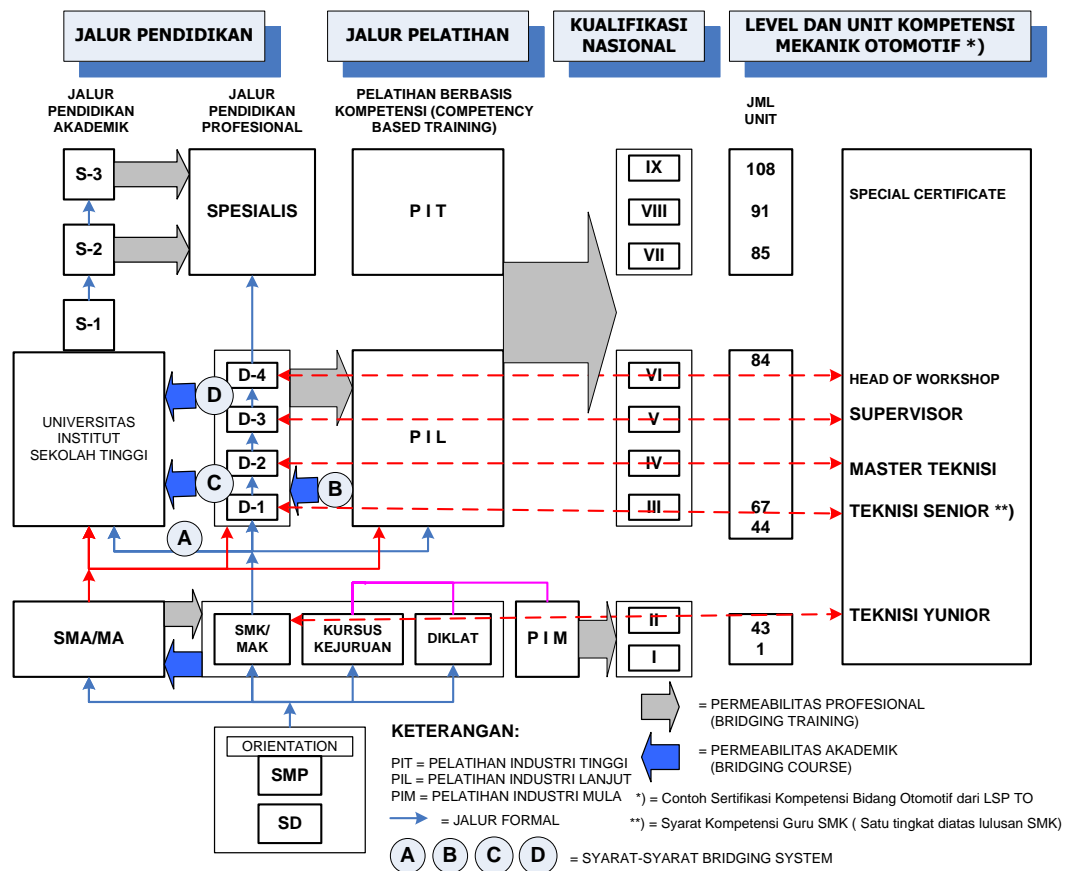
JALUR PENDIDIKAN

JALUR PELATIHAN

KUALIFIKASI NASIONAL

LEVEL DAN UNIT KOMPETENSI MEKANIK OTOMOTIF *)

JALUR PENDIDIKAN AKADEMIK

JALUR PENDIDIKAN PROFESIONAL

PELATIHAN BERBASIS KOMPETENSI (COMPETENCY BASED TRAINING)

JML UNIT

S-3

S-2

S-1

SPESIALIS

P I T

IX

VIII

VII

108

91

85

SPECIAL CERTIFICATE

UNIVERSITAS INSTITUT SEKOLAH TINGGI

D

D-4

D-3

D-2

C

D-1

B

P I L

VI

V

IV

III

84

67

44

HEAD OF WORKSHOP

SUPERVISOR

MASTER TEKNISI

TEKNISI SENIOR **)

A

SMA/MA

SMK/ MAK

KURSUS KEJURUAN

DIKLAT

P I M

II

I

43

1

TEKNISI YUNIOR

ORIENTATION

SMP

SD

KETERANGAN:

PIT = PELATIHAN INDUSTRI TINGGI
PIL = PELATIHAN INDUSTRI LANJUT
PIM = PELATIHAN INDUSTRI MULA

= JALUR FORMAL

= PERMEABILITAS PROFESIONAL (BRIDGING TRAINING)

= PERMEABILITAS AKADEMIK (BRIDGING COURSE)

*) = Contoh Sertifikasi Kompetensi Bidang Otomotif dari LSP TO

**) = Syarat Kompetensi Guru SMK ( Satu tingkat diatas lulusan SMK)

A B C D = SYARAT-SYARAT BRIDGING SYSTEM